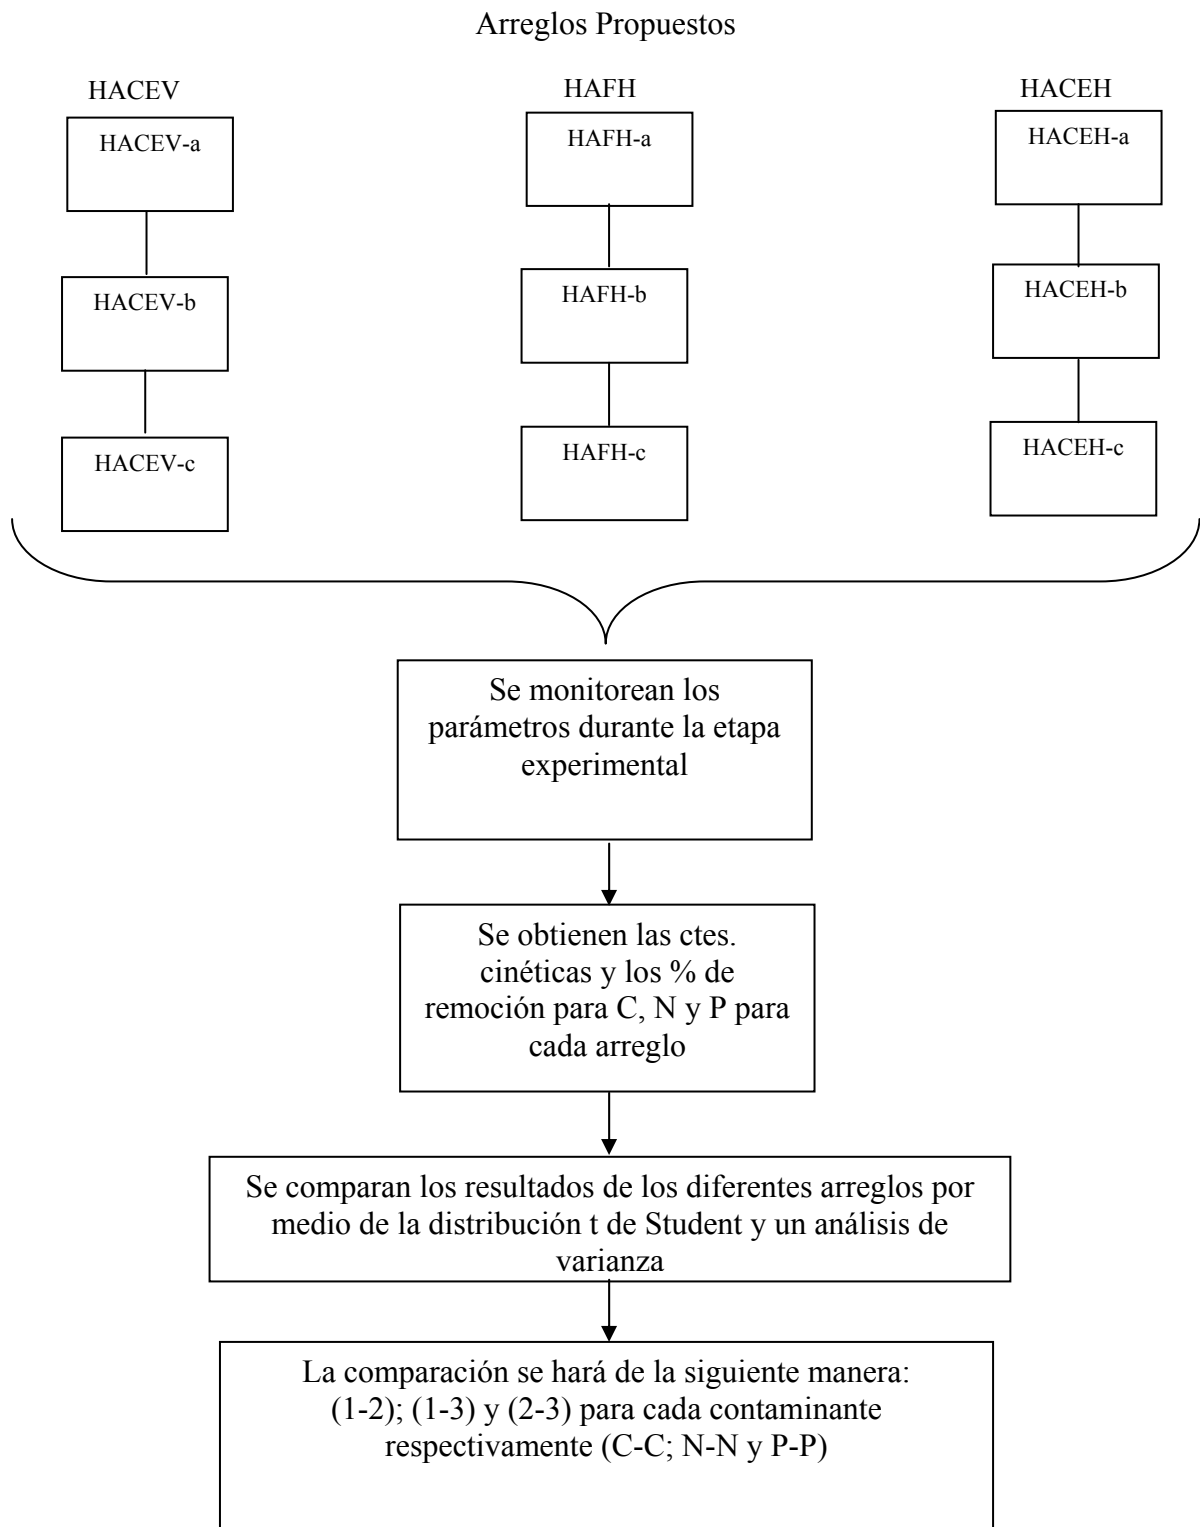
Arreglos Propuestos

HACEV

HACEV-a

HACEV-b

HACEV-c

HAFH

HAFH-a

HAFH-b

HAFH-c

HACEH

HACEH-a

HACEH-b

HACEH-c

Se monitorean los parámetros durante la etapa experimental

Se obtienen las ctes. cinéticas y los % de remoción para C, N y P para cada arreglo

Se comparan los resultados de los diferentes arreglos por medio de la distribución t de Student y un análisis de varianza

La comparación se hará de la siguiente manera: (1-2); (1-3) y (2-3) para cada contaminante respectivamente (C-C; N-N y P-P)